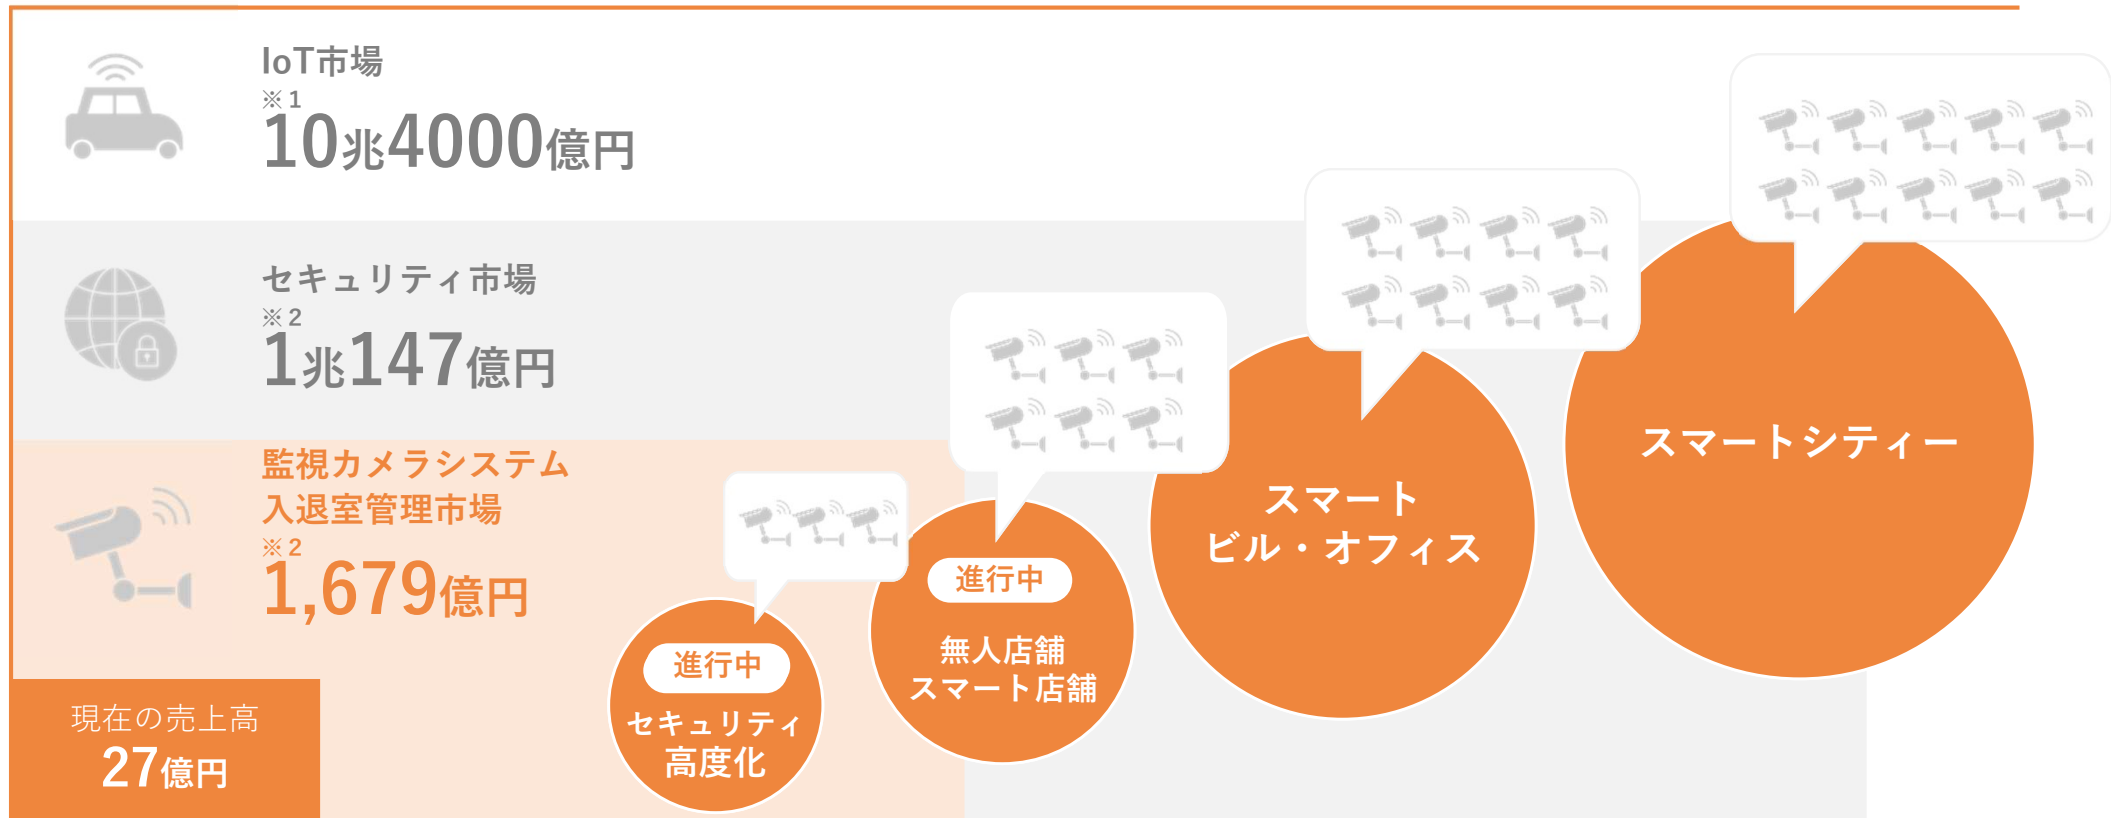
IoT市場
※1
10兆4000億円

セキュリティ市場
※2
1兆147億円

監視カメラシステム
入退室管理市場
※2
1,679億円

現在の売上高
27億円

進行中
セキュリティ
高度化

進行中
無人店舗
スマート店舗

スマート
ビル・オフィス

スマートシティー